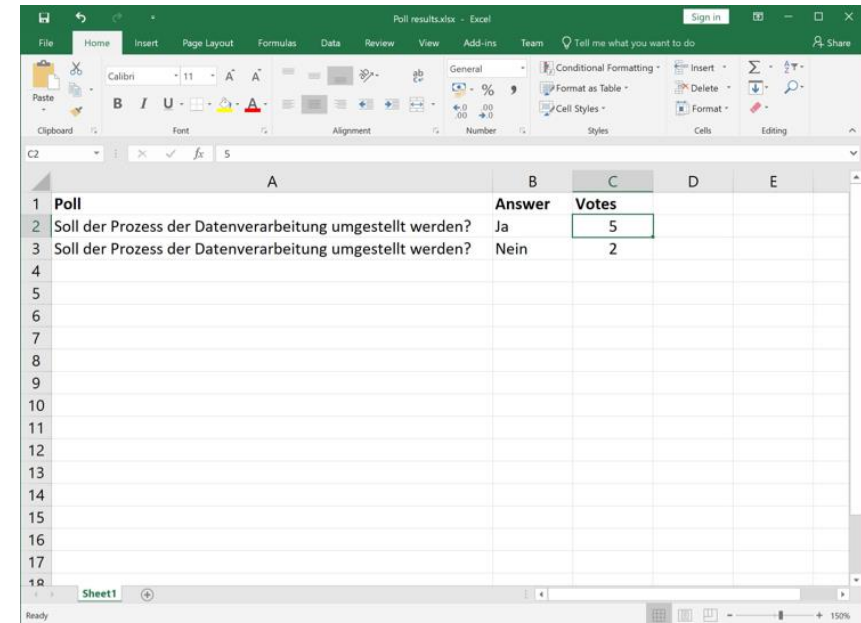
Poll results.xlsx - Excel
Sign in
File Home Insert Page Layout Formulas Data Review View Add-ins Team Tell me what you want to do Share

Paste
Clipboard
Calibri 11
B I U
Font
Alignment
General
% ,
Number
Conditional Formatting
Format as Table
Cell Styles
Styles
Insert
Delete
Format
Cells
Editing

C2 fx 5

| | A | B | C | D | E |
|---|---|---|---|---|---|
| 1 | Poll | Answer | Votes | | |
| 2 | Soll der Prozess der Datenverarbeitung umgestellt werden? | Ja | 5 | | |
| 3 | Soll der Prozess der Datenverarbeitung umgestellt werden? | Nein | 2 | | |
| 4 | | | | | |
| 5 | | | | | |
| 6 | | | | | |
| 7 | | | | | |
| 8 | | | | | |
| 9 | | | | | |
| 10 | | | | | |
| 11 | | | | | |
| 12 | | | | | |
| 13 | | | | | |
| 14 | | | | | |
| 15 | | | | | |
| 16 | | | | | |
| 17 | | | | | |
| 18 | | | | | |

Sheet1
Ready
150%